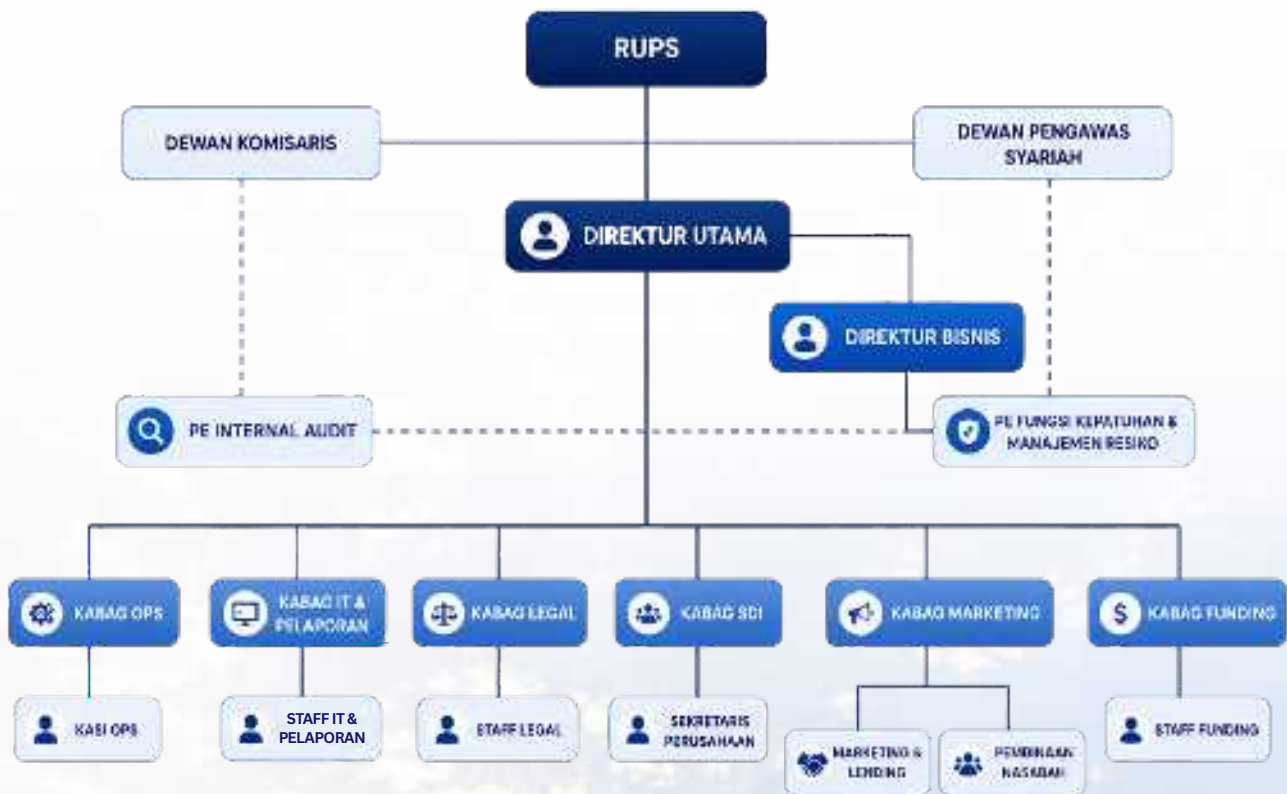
RUPS

DEWAN KOMISARIS

DEWAN PENGAWAS SYARIAH

DIREKTUR UTAMA

DIREKTUR BISNIS

PE INTERNAL AUDIT

PE FUNGSI KEPATUHAN & MANAJEMEN RESIKO

KABAG OPS

KABAG IT & PELAPORAN

KABAG LEGAL

KABAG SDI

KABAG MARKETING

KABAG FUNDING

KASI OPS

STAFF IT & PELAPORAN

STAFF LEGAL

SEKRETARIS PERUSAHAAN

MARKETING & LENDING

PEMBINAAN NASABAH

STAFF FUNDING